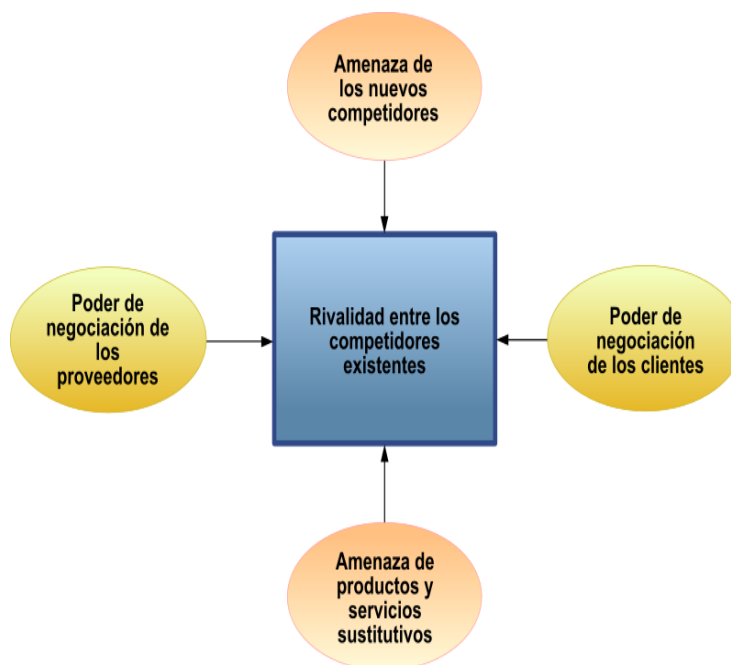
Amenaza de los nuevos competidores

Poder de negociación de los proveedores

Rivalidad entre los competidores existentes

Poder de negociación de los clientes

Amenaza de productos y servicios sustitutivos